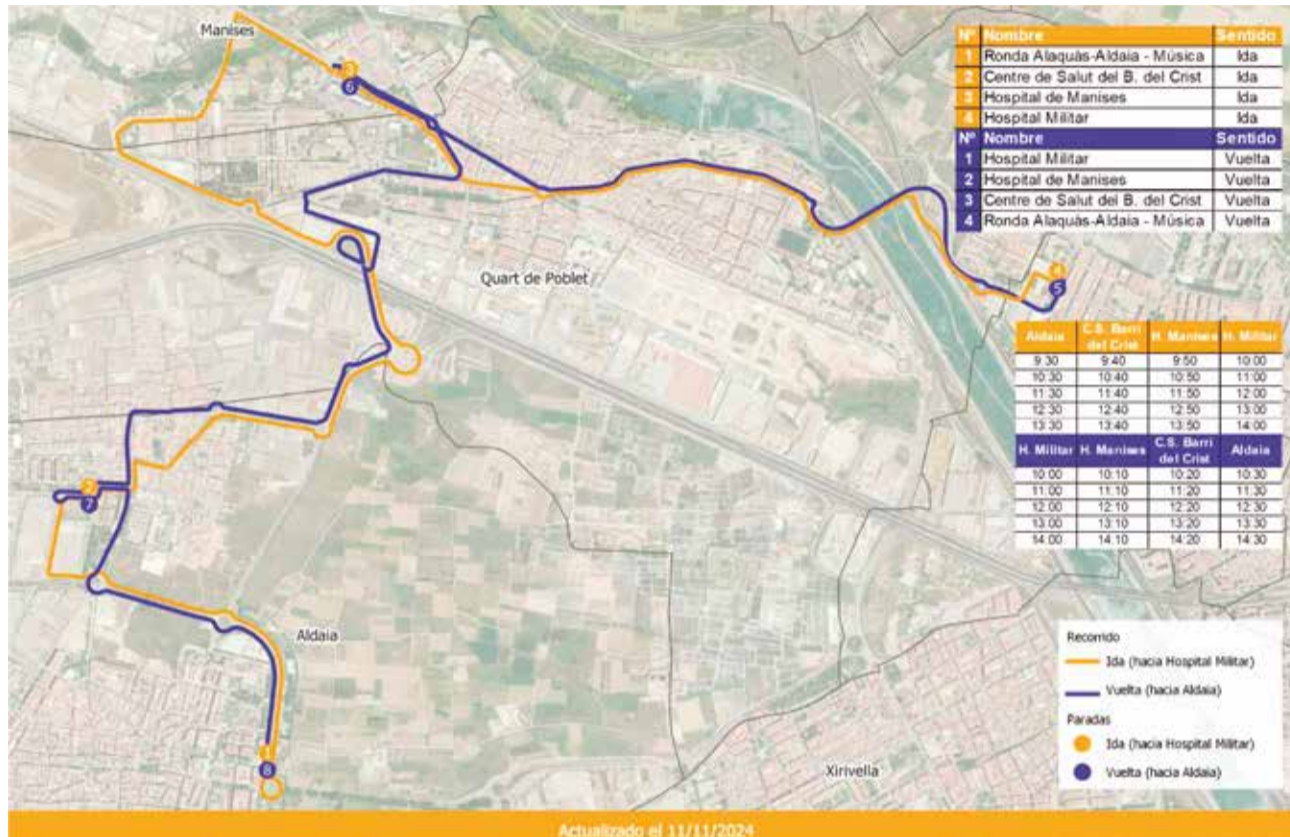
Manises

Quart de Poblet

Aldaia

Xirivella

| Nº | Nombre | Sentido |
|---|---|---|
| 1 | Ronda Alaquàs-Aldaia - Música | Ida |
| 2 | Centre de Salut del B. del Crist | Ida |
| 3 | Hospital de Manises | Ida |
| 4 | Hospital Militar | Ida |

| Nº | Nombre | Sentido |
|---|---|---|
| 1 | Hospital Militar | Vuelta |
| 2 | Hospital de Manises | Vuelta |
| 3 | Centre de Salut del B. del Crist | Vuelta |
| 4 | Ronda Alaquàs-Aldaia - Música | Vuelta |

| Aldaia | C.S. Barri del Crist | H. Manises | H. Militar |
|---|---|---|---|
| 9:30 | 9:40 | 9:50 | 10:00 |
| 10:30 | 10:40 | 10:50 | 11:00 |
| 11:30 | 11:40 | 11:50 | 12:00 |
| 12:30 | 12:40 | 12:50 | 13:00 |
| 13:30 | 13:40 | 13:50 | 14:00 |

| H. Militar | H. Manises | C.S. Barri del Crist | Aldaia |
|---|---|---|---|
| 10:00 | 10:10 | 10:20 | 10:30 |
| 11:00 | 11:10 | 11:20 | 11:30 |
| 12:00 | 12:10 | 12:20 | 12:30 |
| 13:00 | 13:10 | 13:20 | 13:30 |
| 14:00 | 14:10 | 14:20 | 14:30 |

Recorrido
Ida (hacia Hospital Militar)
Vuelta (hacia Aldaia)
Paradas
Ida (hacia Hospital Militar)
Vuelta (hacia Aldaia)

Actualizado el 11/11/2024